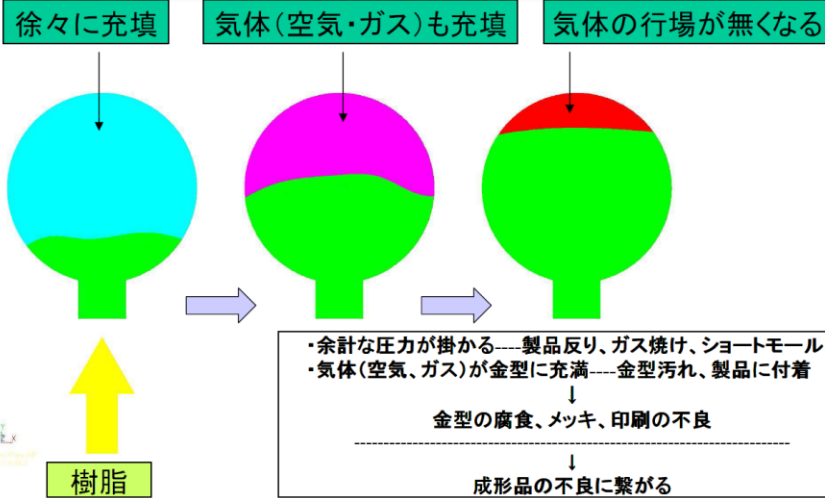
徐々に充填

気体(空気・ガス)も充填

気体の行場が無くなる

樹脂

・余計な圧力が掛かる----製品反り、ガス焼け、ショートモール
・気体(空気、ガス)が金型に充満----金型汚れ、製品に付着
↓
金型の腐食、メッキ、印刷の不良
↓
成形品の不良に繋がる